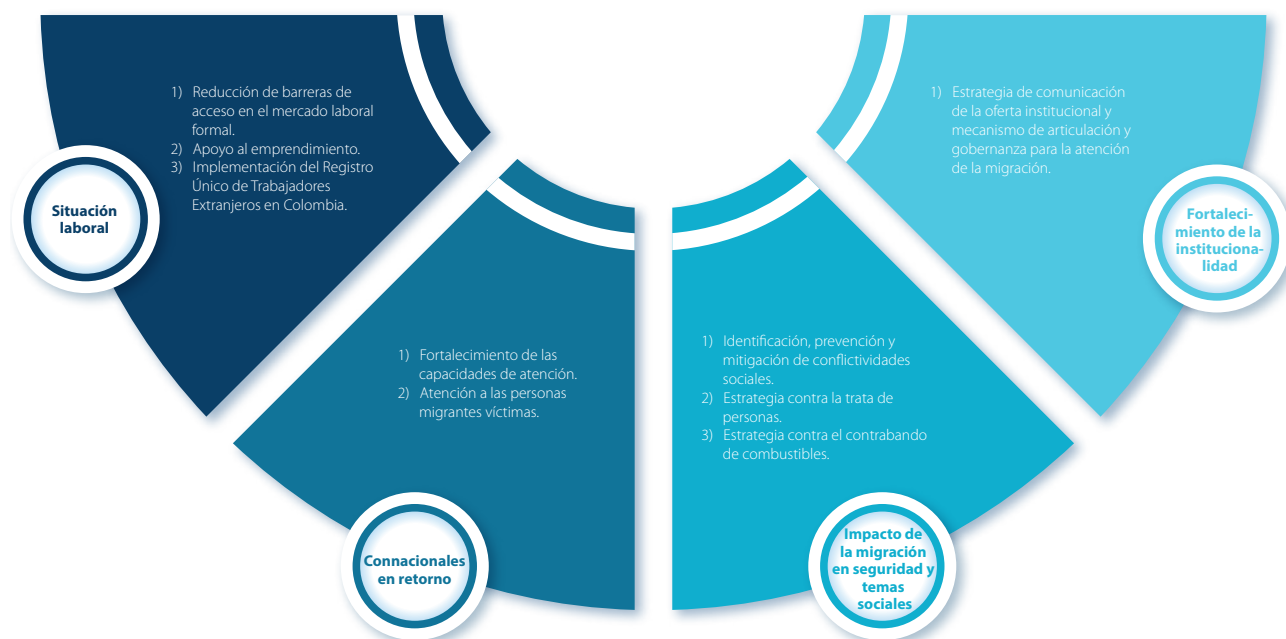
1) Reducción de barreras de acceso en el mercado laboral formal.
2) Apoyo al emprendimiento.
3) Implementación del Registro Único de Trabajadores Extranjeros en Colombia.

Situación laboral

1) Fortalecimiento de las capacidades de atención.
2) Atención a las personas migrantes víctimas.

Connacionales en retorno

1) Identificación, prevención y mitigación de conflictividades sociales.
2) Estrategia contra la trata de personas.
3) Estrategia contra el contrabando de combustibles.

Impacto de la migración en seguridad y temas sociales

1) Estrategia de comunicación de la oferta institucional y mecanismo de articulación y gobernanza para la atención de la migración.

Fortalecimiento de la institucionalidad